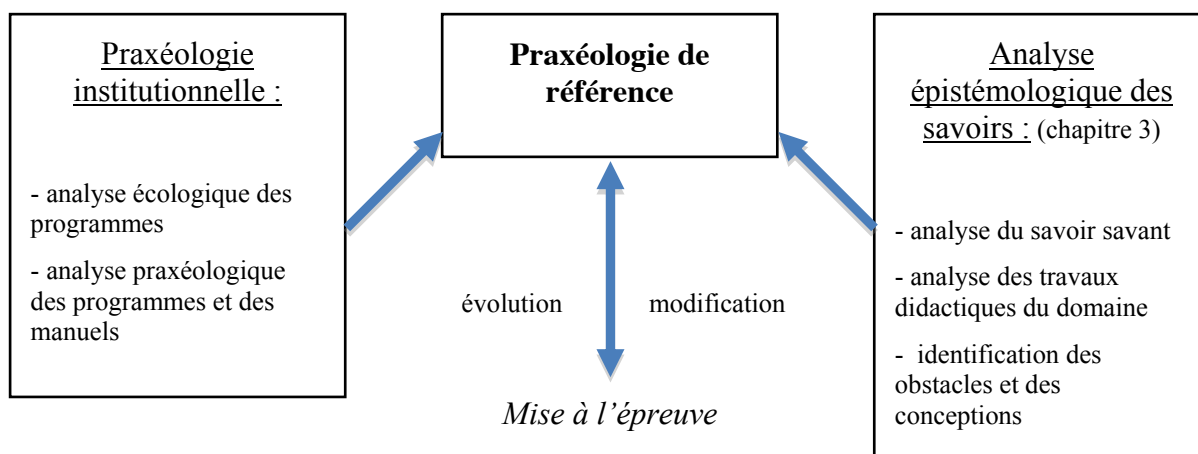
Praxéologie institutionnelle :

- analyse écologique des programmes

- analyse praxéologique des programmes et des manuels

Praxéologie de référence

évolution

modification

Mise à l'épreuve

Analyse épistémologique des savoirs : (chapitre 3)

- analyse du savoir savant

- analyse des travaux didactiques du domaine

- identification des obstacles et des conceptions